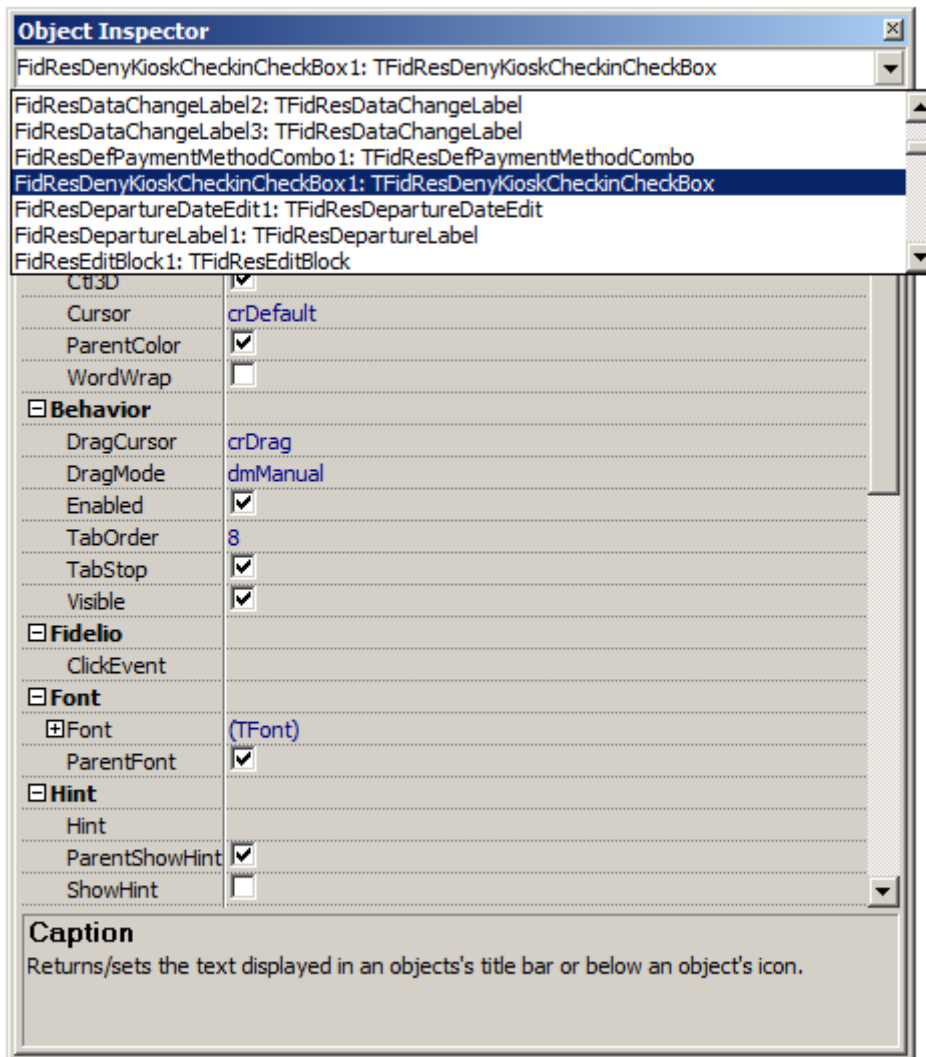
Object Inspector

FidResDenyKioskCheckinCheckBox1: TFidResDenyKioskCheckinCheckBox

FidResDataChangeLabel2: TFidResDataChangeLabel
FidResDataChangeLabel3: TFidResDataChangeLabel
FidResDefPaymentMethodCombo1: TFidResDefPaymentMethodCombo
FidResDenyKioskCheckinCheckBox1: TFidResDenyKioskCheckinCheckBox
FidResDepartureDateEdit1: TFidResDepartureDateEdit
FidResDepartureLabel1: TFidResDepartureLabel
FidResEditBlock1: TFidResEditBlock

| | |
|---|---|
| Ctl3D | ☑ |
| Cursor | crDefault |
| ParentColor | ☑ |
| WordWrap | ☐ |
| ⊟Behavior | |
| DragCursor | crDrag |
| DragMode | dmManual |
| Enabled | ☑ |
| TabOrder | 8 |
| TabStop | ☑ |
| Visible | ☑ |
| ⊟Fidelio | |
| ClickEvent | |
| ⊟Font | |
| ⊞Font | (TFont) |
| ParentFont | ☑ |
| ⊟Hint | |
| Hint | |
| ParentShowHint | ☑ |
| ShowHint | ☐ |

Caption
Returns/sets the text displayed in an objects's title bar or below an object's icon.